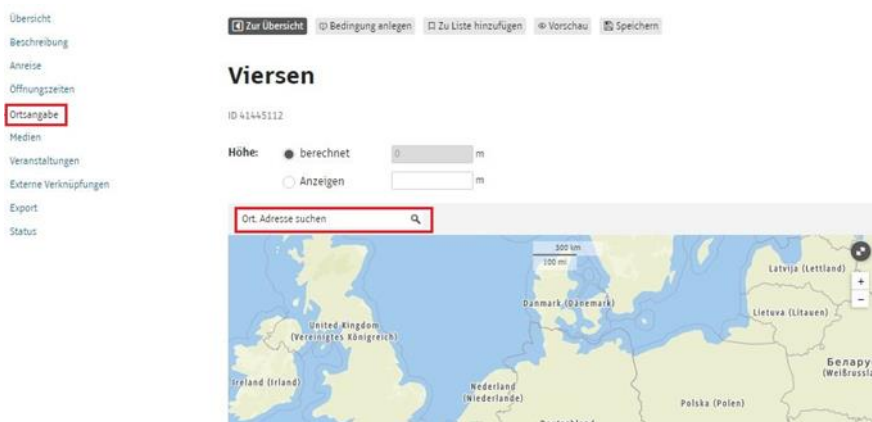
Übersicht
Beschreibung
Anreise
Öffnungszeiten
Ortsangabe
Medien
Veranstaltungen
Externe Verknüpfungen
Export
Status

Zur Übersicht   Bedingung anlegen   Zu Liste hinzufügen   Vorschau   Speichern

Viersen

ID 41445112

Höhe: berechnet 0 m
Anzeigen m

Ort, Adresse suchen

300 km
100 mi

Latvija (Lettland)
Danmark (Dänemark)
Lietuva (Litauen)
United Kingdom (Vereinigtes Königreich)
Беларусь (Weißrussland)
Ireland (Irland)
Nederland (Niederlande)
Polska (Polen)